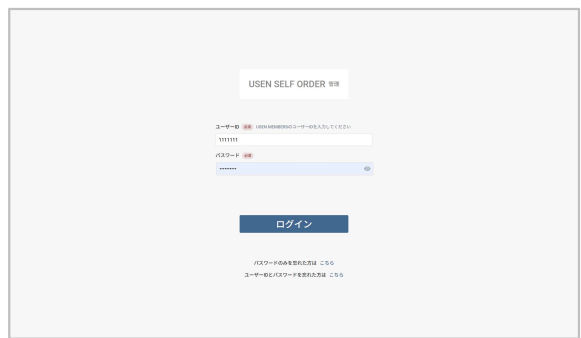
USEN SELF ORDER 管理

ユーザーID 必須 USEN MEMBERSのユーザーIDを入力してください

1111111

パスワード 必須

••••••••

ログイン

パスワードのみを忘れた方は こちら

ユーザーIDとパスワードを忘れた方は こちら